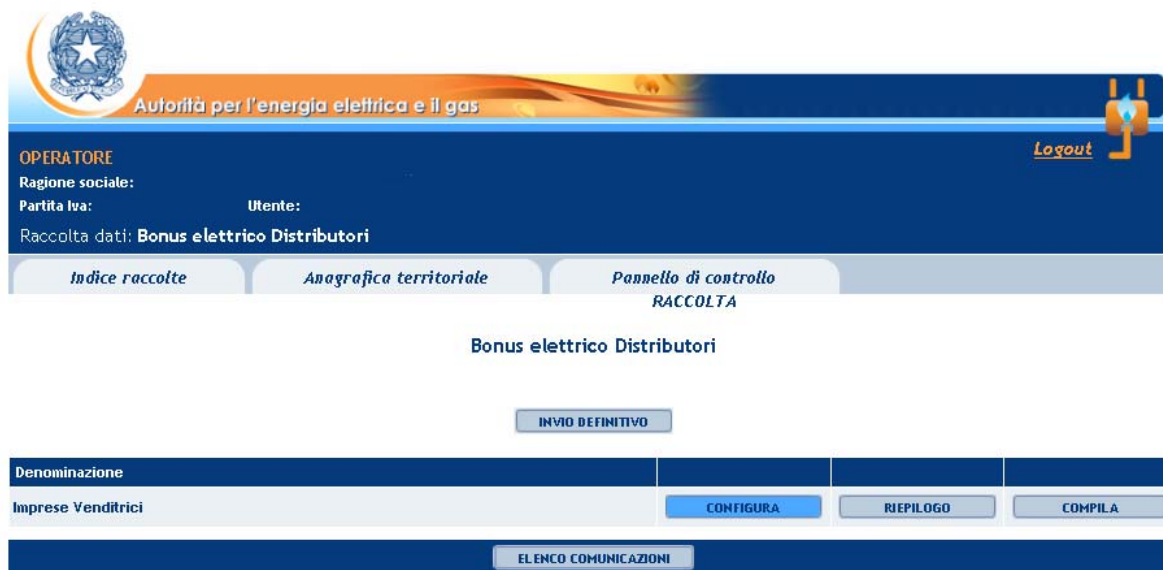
Autorità per l'energia elettrica e il gas

OPERATORE
Ragione sociale:
Partita Iva: Utente:
Raccolta dati: Bonus elettrico Distributori

Logout

| Indice raccolte | Anagrafica territoriale | Pannello di controllo RACCOLTA |
|---|---|---|

Bonus elettrico Distributori

INVIO DEFINITIVO

| Denominazione | | | |
|---|---|---|---|
| Imprese Venditrici | CONFIGURA | RIEPILOGO | COMPILA |

ELENCO COMUNICAZIONI